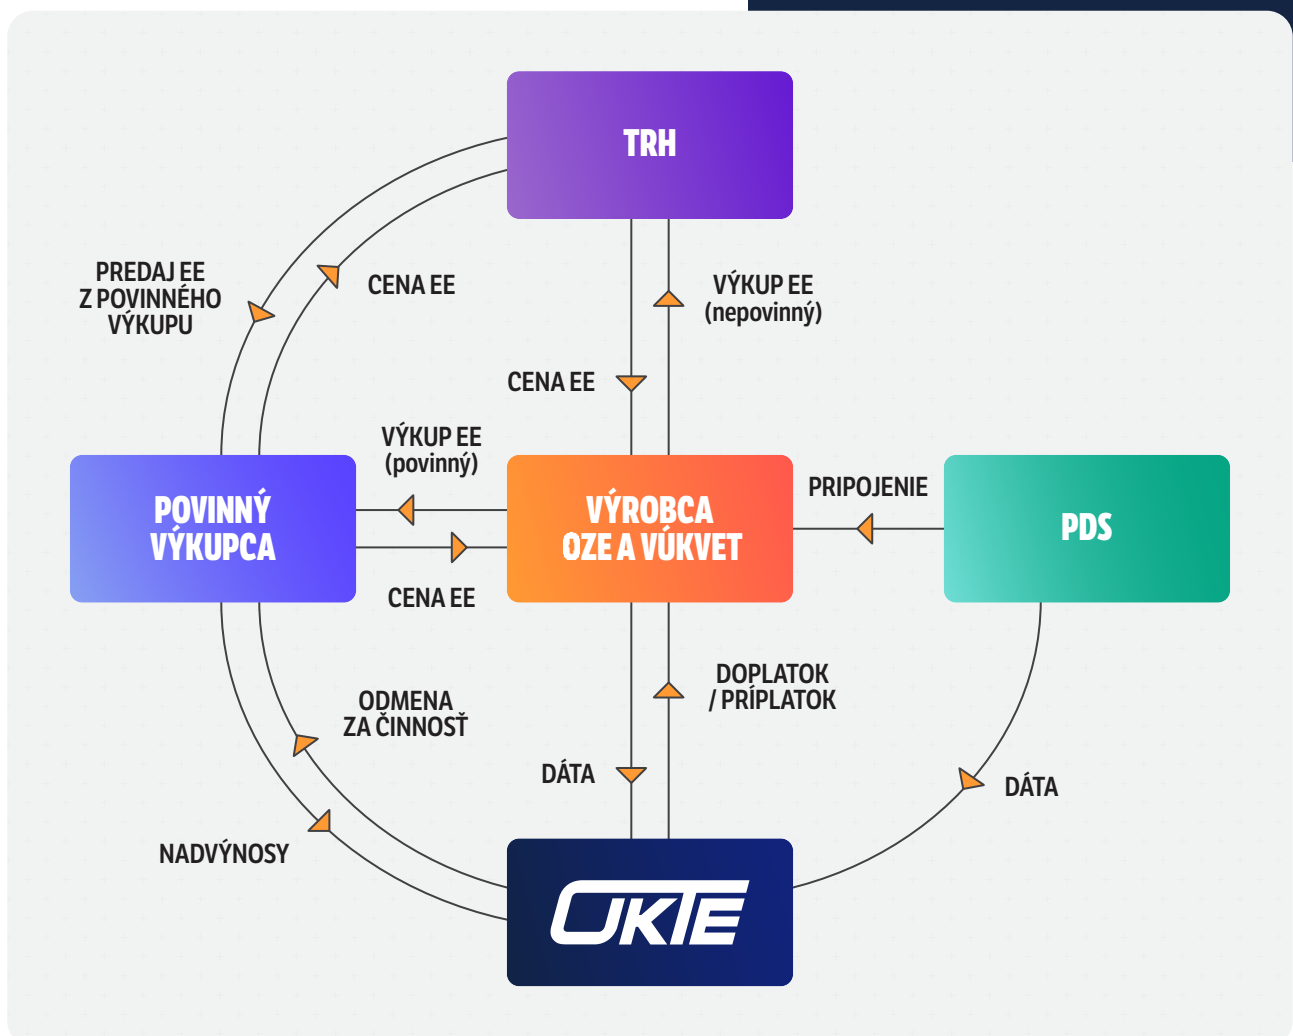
TRH

PREDAJ EE
Z POVINNÉHO
VÝKUPU

CENA EE

VÝKUP EE
(nepovinný)

CENA EE

VÝKUP EE
(povinný)

POVINNÝ
VÝKUPCA

VÝROBCA
OZE A VÚKVET

PRIPOJENIE

PDS

CENA EE

ODMENA
ZA ČINNOSŤ

DOPLATOK
/ PRÍPLATOK

DÁTA

DÁTA

NADVÝNOSY

OKTE